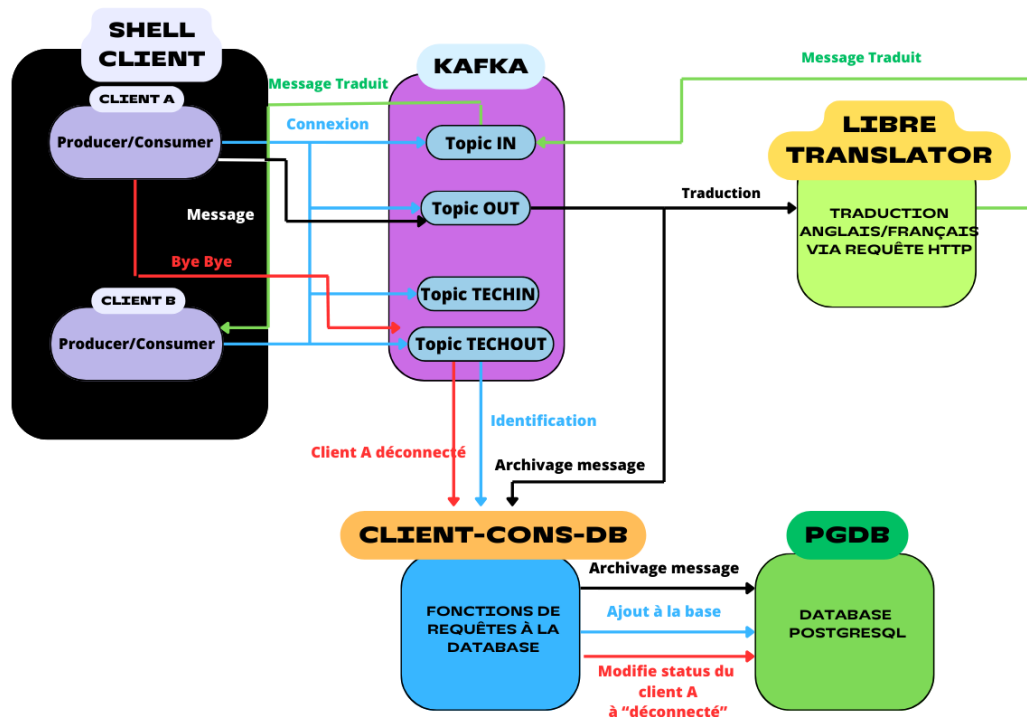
SHELL CLIENT

CLIENT A

Producer/Consumer

Message

Bye Bye

CLIENT B

Producer/Consumer

Message Traduit

Connexion

KAFKA

Topic IN

Topic OUT

Topic TECHIN

Topic TECHOUT

Message Traduit

LIBRE TRANSLATOR

Traduction

TRADUCTION ANGLAIS/FRANÇAIS VIA REQUÊTE HTTP

Client A déconnecté

Identification

Archivage message

CLIENT-CONS-DB

FONCTIONS DE REQUÊTES À LA DATABASE

Archivage message

Ajout à la base

Modifie status du client A à "déconnecté"

PGDB

DATABASE POSTGRESQL